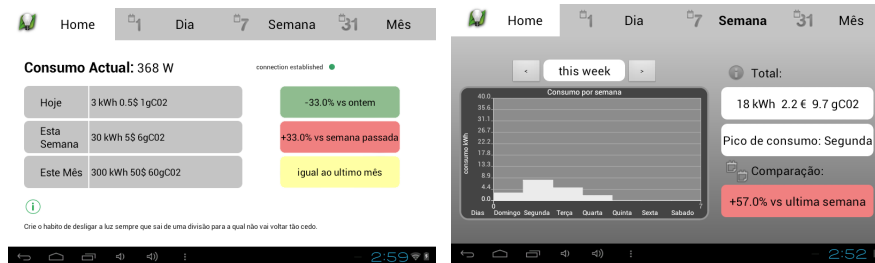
Home 1 Dia 7 Semana 31 Mês

Consumo Actual: 368 W

connection established

| Hoje | 3 kWh 0.5$ 1gC02 |
|---|---|
| Esta Semana | 30 kWh 5$ 6gC02 |
| Este Mês | 300 kWh 50$ 60gC02 |

-33.0% vs ontem

+33.0% vs semana passada

igual ao ultimo mês

i

Crie o habito de desligar a luz sempre que sai de uma divisão para a qual não vai voltar tão cedo.

2:59

Home 1 Dia 7 Semana 31 Mês

< this week >

Consumo por semana

consumo kWh

40.0
35.6
31.1
26.7
22.2
17.8
13.3
8.9
4.4
0.0

0 7

Dias Domingo Segunda Terça Quarta Quinta Sexta Sabado

Total:

18 kWh 2.2 € 9.7 gC02

Pico de consumo: Segunda

Comparação:

+57.0% vs ultima semana

2:52